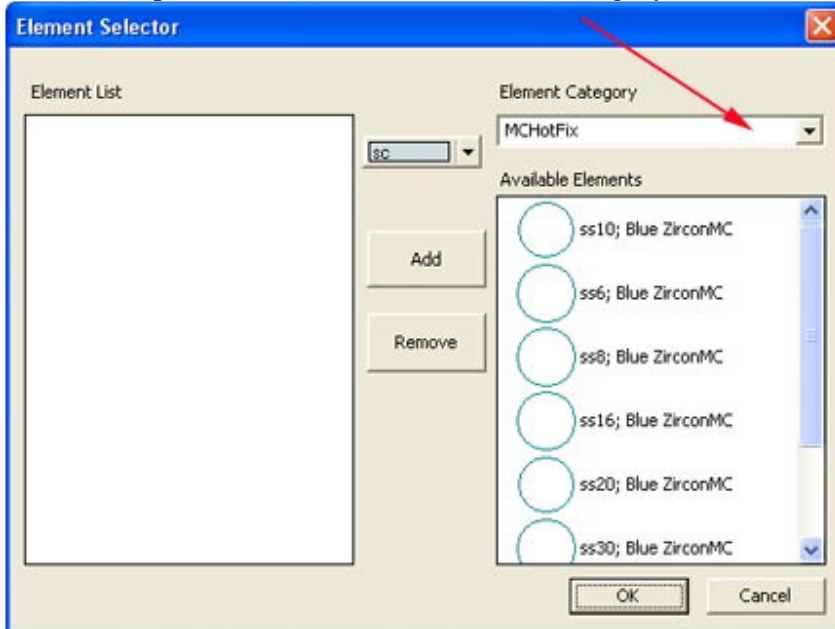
Element Selector

Element List

sc

Add

Remove

Element Category

MCHotFix

Available Elements

ss10; Blue ZirconMC

ss6; Blue ZirconMC

ss8; Blue ZirconMC

ss16; Blue ZirconMC

ss20; Blue ZirconMC

ss30; Blue ZirconMC

OK

Cancel